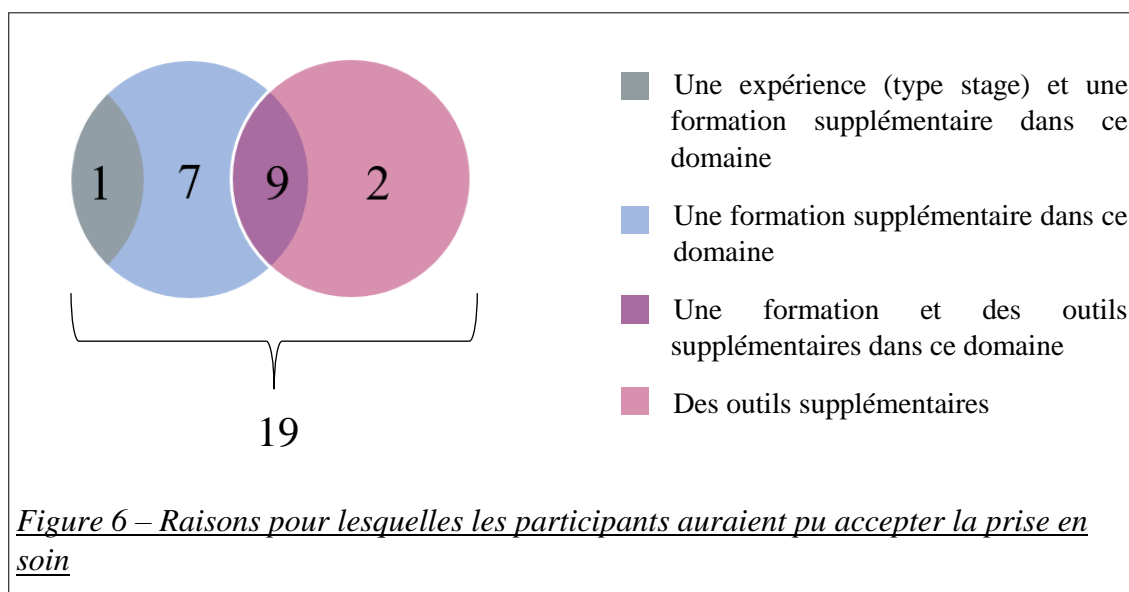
1 7 9 2

19

Une expérience (type stage) et une formation supplémentaire dans ce domaine

Une formation supplémentaire dans ce domaine

Une formation et des outils supplémentaires dans ce domaine

Des outils supplémentaires

Figure 6 – Raisons pour lesquelles les participants auraient pu accepter la prise en soin